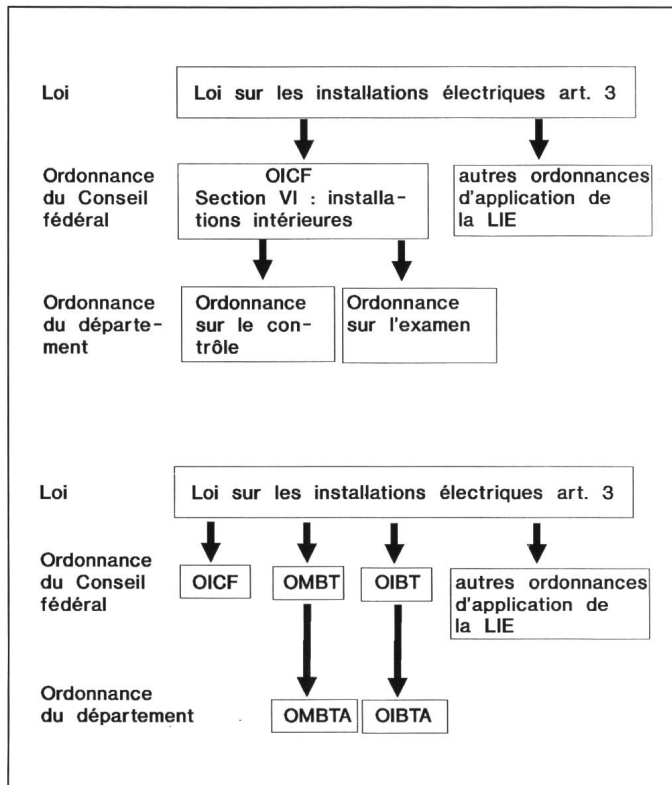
Loi

Loi sur les installations électriques art. 3

Ordonnance du Conseil fédéral

OICF
Section VI : installations intérieures

autres ordonnances d'application de la LIE

Ordonnance du département

Ordonnance sur le contrôle

Ordonnance sur l'examen

Loi

Loi sur les installations électriques art. 3

Ordonnance du Conseil fédéral

OICF

OMBT

OIBT

autres ordonnances d'application de la LIE

Ordonnance du département

OMBTA

OIBTA